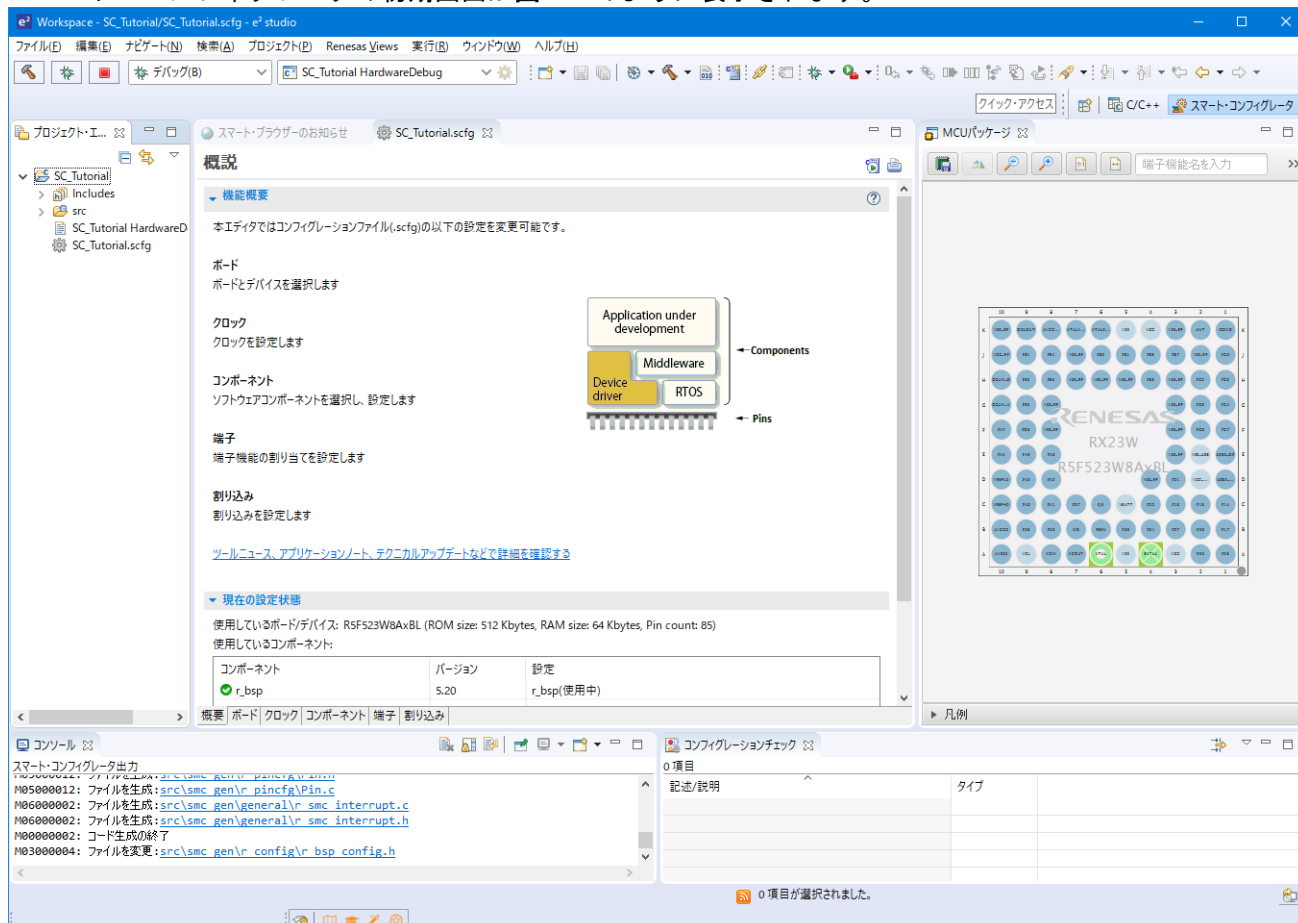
Workspace - SC_Tutorial/SC_Tutorial.scfg - e² studio

ファイル(F) 編集(E) ナビゲート(N) 検索(A) プロジェクト(P) Renesas Views 実行(R) ウィンドウ(W) ヘルプ(H)

デバッグ(B)
SC_Tutorial HardwareDebug

クイック・アクセス
C/C++
スマート・コンフィグレータ

プロジェクト・エ...
SC_Tutorial
Includes
src
SC_Tutorial HardwareD
SC_Tutorial.scfg

スマート・ブラウザーのお知らせ
SC_Tutorial.scfg

概説

機能概要

本エディタではコンフィグレーションファイル(.scfg)の以下の設定を変更可能です。

ボード
ボードとデバイスを選択します

クロック
クロックを設定します

コンポーネント
ソフトウェアコンポーネントを選択し、設定します

端子
端子機能の割り当てを設定します

割り込み
割り込みを設定します

Application under development
Middleware
Device driver
RTOS
Components
Pins

ツールニュース、アプリケーションノート、テクニカルアップデートなどで詳細を確認する

現在の設定状態

使用しているボード/デバイス: R5F523W8AxBL (ROM size: 512 Kbytes, RAM size: 64 Kbytes, Pin count: 85)
使用しているコンポーネント:

| コンポーネント | バージョン | 設定 |
|---|---|---|
| r_bsp | 5.20 | r_bsp(使用中) |

概要 ボード クロック コンポーネント 端子 割り込み

MCUパッケージ
端子機能名を入力
RENESAS
RX23W
R5F523W8AxBL
凡例

コンソール
スマート・コンフィグレータ出力
M05000012: ファイルを生成:src\smc_gen\r_pincfg\Pin.c
M06000002: ファイルを生成:src\smc_gen\general\r_smc_interrupt.c
M06000002: ファイルを生成:src\smc_gen\general\r_smc_interrupt.h
M00000002: コード生成の終了
M03000004: ファイルを変更:src\smc_gen\r_config\r_bsp_config.h

コンフィグレーションチェック
0 項目
記述/説明
タイプ

0 項目が選択されました。